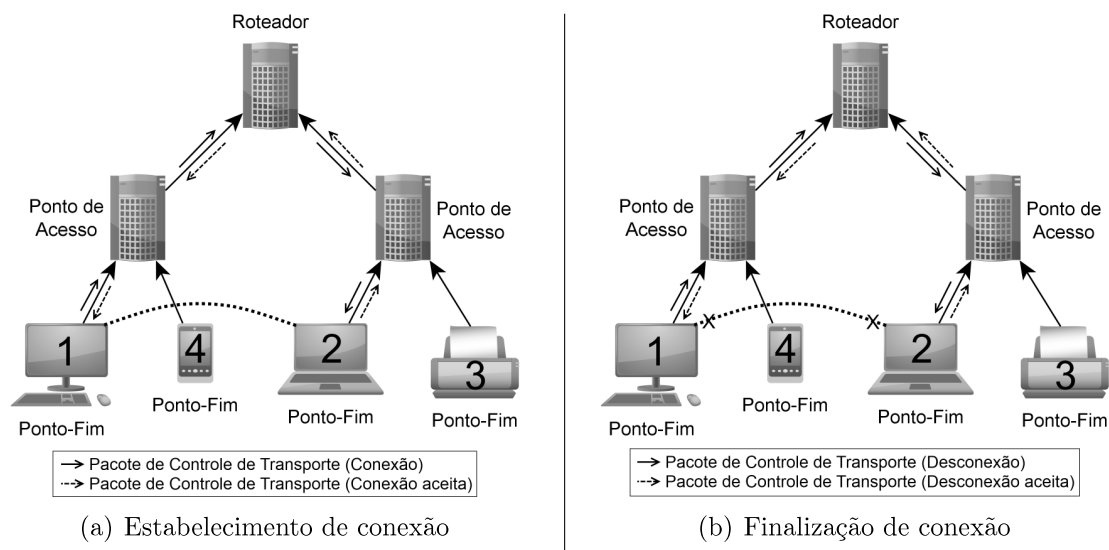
Roteador

Ponto de Acesso

Ponto de Acesso

1

4

2

3

Ponto-Fim

Ponto-Fim

Ponto-Fim

Ponto-Fim

→ Pacote de Controle de Transporte (Conexão)
⇢ Pacote de Controle de Transporte (Conexão aceita)

(a) Estabelecimento de conexão

Roteador

Ponto de Acesso

Ponto de Acesso

1

4

2

3

Ponto-Fim

Ponto-Fim

Ponto-Fim

Ponto-Fim

→ Pacote de Controle de Transporte (Desconexão)
⇢ Pacote de Controle de Transporte (Desconexão aceita)

(b) Finalização de conexão